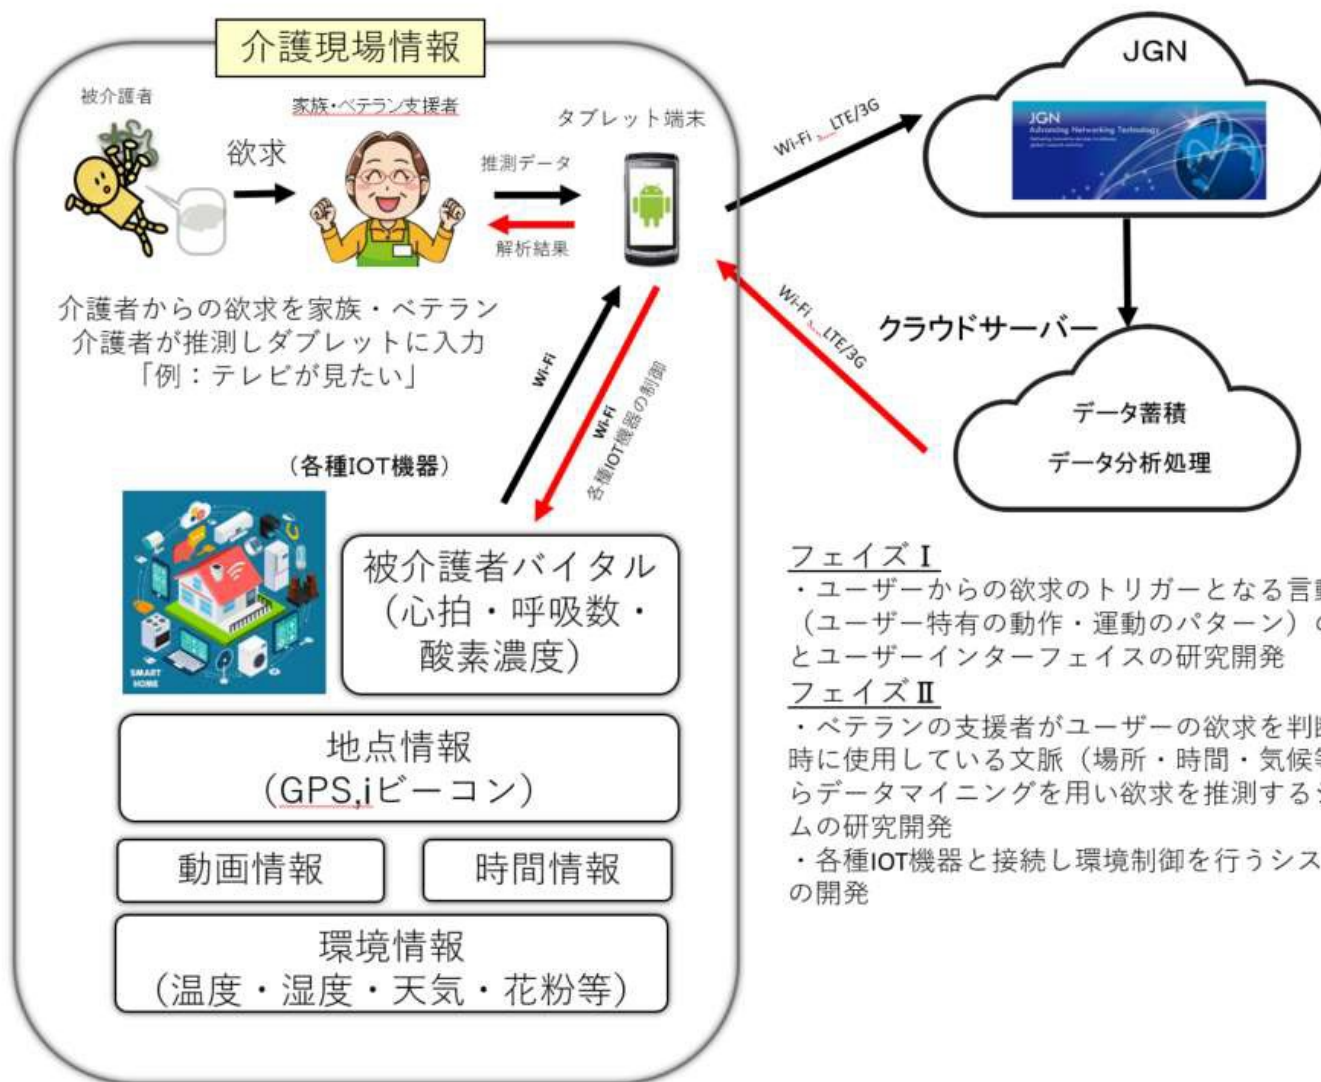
介護現場情報

被介護者

欲求

家族・ベテラン支援者

タブレット端末

推測データ

解析結果

介護者からの欲求を家族・ベテラン介護者が推測しダブレットに入力「例：テレビが見たい」

Wi-Fi

Wi-Fi

各種IOT機器の制御

Wi-Fi LTE/3G

JGN

JGN Advancing Networking Technology

Wi-Fi LTE/3G

クラウドサーバー

データ蓄積

データ分析処理

（各種IOT機器）

SMART HOME

被介護者バイタル（心拍・呼吸数・酸素濃度）

地点情報（GPS,iビーコン）

動画情報

時間情報

環境情報（温度・湿度・天気・花粉等）

フェイズⅠ
・ユーザーからの欲求のトリガーとなる言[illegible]（ユーザー特有の動作・運動のパターン）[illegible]とユーザーインターフェイスの研究開発

フェイズⅡ
・ベテランの支援者がユーザーの欲求を判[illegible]時に使用している文脈（場所・時間・気候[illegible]らデータマイニングを用い欲求を推測する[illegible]ムの研究開発
・各種IOT機器と接続し環境制御を行うシス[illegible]の開発